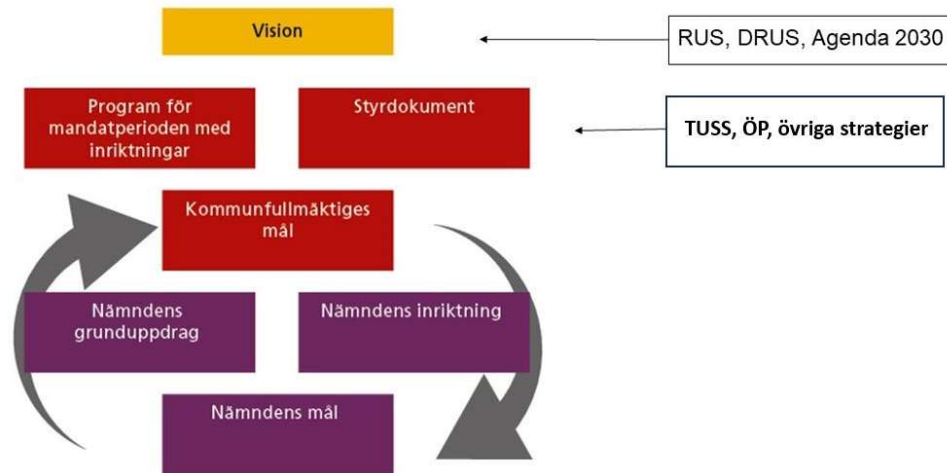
Vision

RUS, DRUS, Agenda 2030

Program för mandatperioden med inriktningar

Styrdokument

TUSS, ÖP, övriga strategier

Kommunfullmäktiges mål

Nämndens grunduppdrag

Nämndens inriktning

Nämndens mål